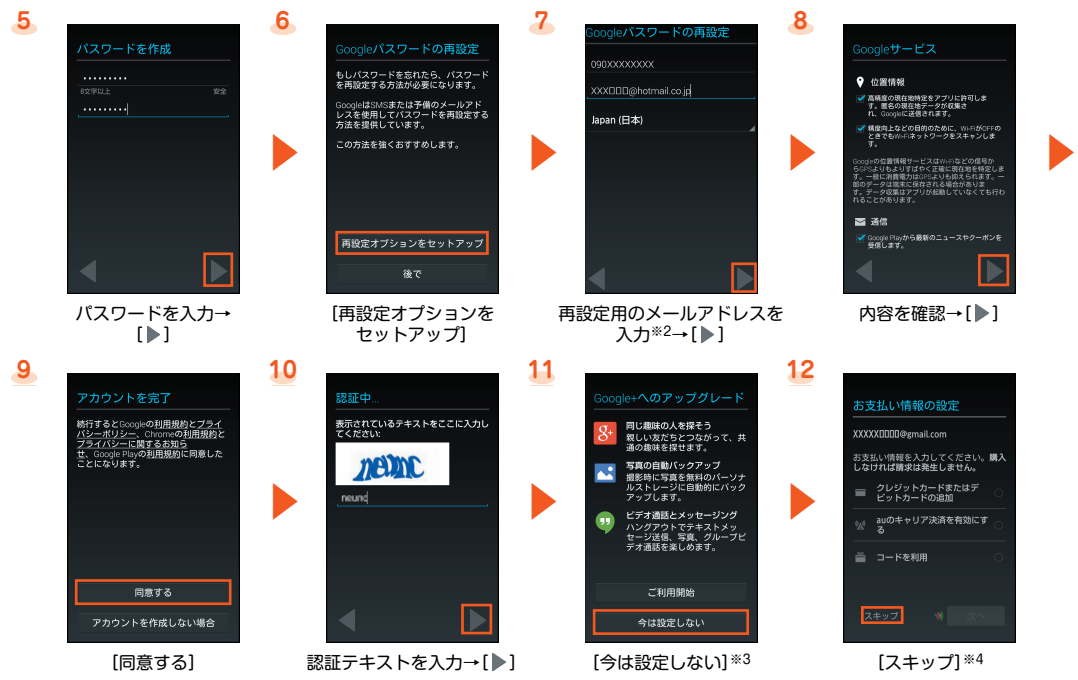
5

パスワードを作成

•••••••••

8文字以上 安全

•••••••••

パスワードを入力→[▶]

6

Googleパスワードの再設定

もしパスワードを忘れたら、パスワードを再設定する方法が必要になります。

GoogleはSMSまたは予備のメールアドレスを使用してパスワードを再設定する方法を提供しています。

この方法を強くおすすめします。

再設定オプションをセットアップ

後で

[再設定オプションをセットアップ]

7

Googleパスワードの再設定

090XXXXXXXX

XXX□□□@hotmail.co.jp

Japan (日本)

再設定用のメールアドレスを入力※2→[▶]

8

Googleサービス

位置情報

高精度の現在地特定をアプリに許可します。匿名の現在地データが収集され、Googleに送信されます。

精度向上などの目的のために、Wi-FiがOFFのときでもWi-Fiネットワークをスキャンします。

Googleの位置情報サービスはWi-Fiなどの信号からGPSよりもすばやく正確に現在地を特定します。一般に消費電力はGPSよりも抑えられます。一部のデータは端末に保存される場合があります。データ収集はアプリが起動していなくても行われることがあります。

通信

Google Playから最新のニュースやクーポンを受信します。

内容を確認→[▶]

9

アカウントを完了

続行するとGoogleの利用規約とプライバシーポリシー、Chromeの利用規約とプライバシーポリシーに関するお知らせ、Google Playの利用規約に同意したことになります。

同意する

アカウントを作成しない場合

[同意する]

10

認証中...

表示されているテキストをここに入力してください:

neunc

neunc

認証テキストを入力→[▶]

11

Google+へのアップグレード

同じ趣味の人を探そう
親しい友だちとつながって、共通の趣味を探せます。

写真の自動バックアップ
撮影時に写真を無料のパーソナルストレージに自動的にバックアップします。

ビデオ通話とメッセージング
ハングアウトでテキストメッセージ送信、写真、グループビデオ通話を楽しめます。

ご利用開始

今は設定しない

[今は設定しない]※3

12

お支払い情報の設定

XXXXX□□□□@gmail.com

お支払い情報を入力してください。購入しなければ請求は発生しません。

クレジットカードまたはデビットカードの追加

auのキャリア決済を有効にする

コードを利用

スキップ

次へ

[スキップ]※4